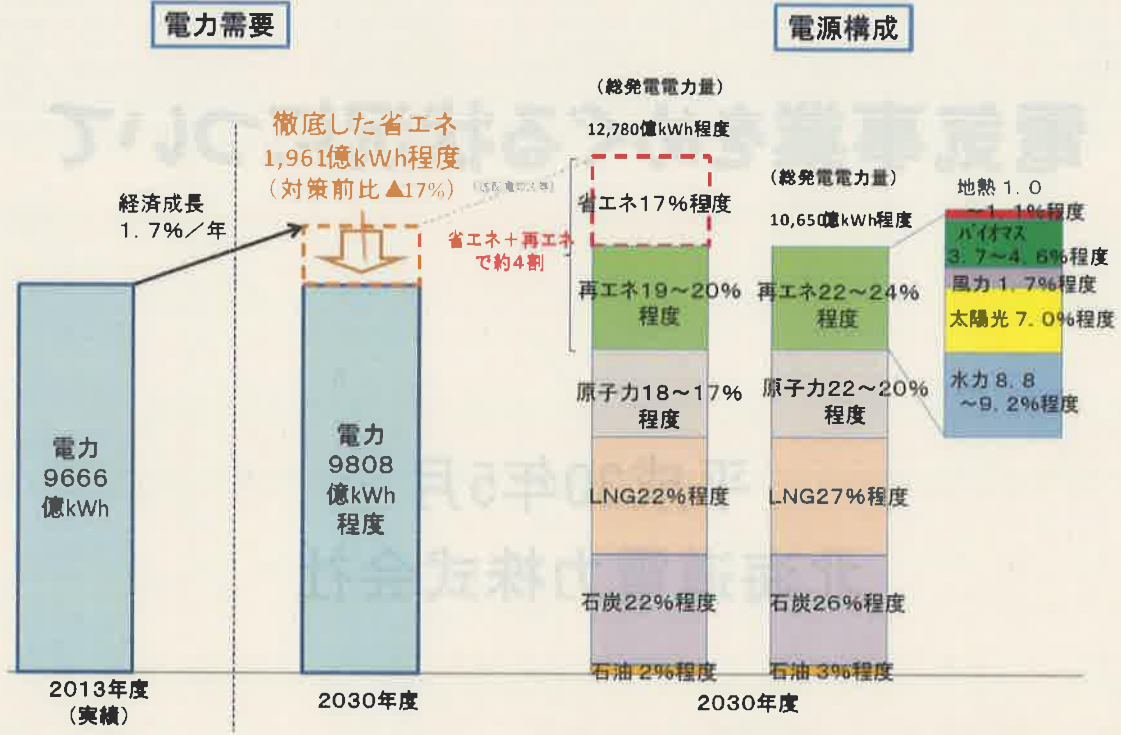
電力需要

電源構成

（総発電電力量）
12,780億kWh程度

徹底した省エネ
1,961億kWh程度
（対策前比▲17%）

経済成長
1.7%／年

省エネ17%程度

省エネ＋再エネで約4割

再エネ19～20%程度

原子力18～17%程度

LNG22%程度

石炭22%程度

石油2%程度

（総発電電力量）
10,650億kWh程度

再エネ22～24%程度

原子力22～20%程度

LNG27%程度

石炭26%程度

石油3%程度

地熱1.0～1.1%程度
バイオマス3.7～4.6%程度
風力1.7%程度
太陽光7.0%程度
水力8.8～9.2%程度

電力
9666
億kWh

電力
9808
億kWh
程度

2013年度
（実績）

2030年度

2030年度